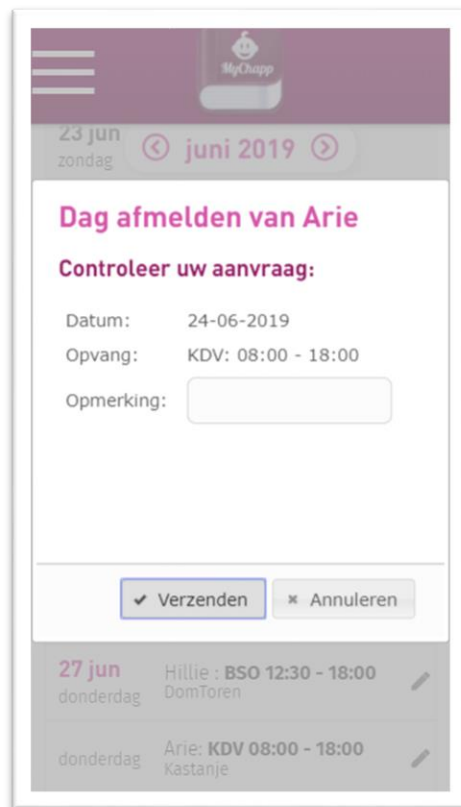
MyChapp

23 jun
zondag

juni 2019

Dag afmelden van Arie

Controleer uw aanvraag:

Datum: 24-06-2019
Opvang: KDV: 08:00 - 18:00
Opmerking:

✔ Verzenden
× Annuleren

27 jun
donderdag
Hillie : BSO 12:30 - 18:00
DomToren

donderdag
Arie: KDV 08:00 - 18:00
Kastanje